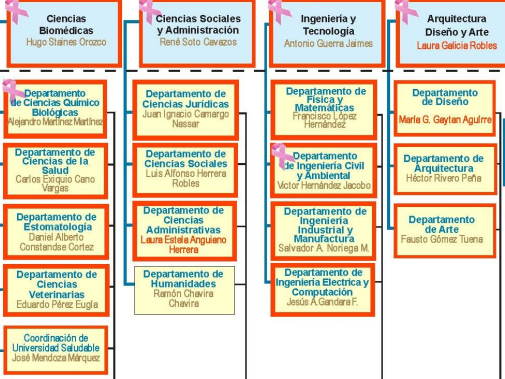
Ciencias Biomédicas
Hugo Staines Orozco

Ciencias Sociales y Administración
René Soto Cavazos

Ingeniería y Tecnología
Antonio Guerra Jaimes

Arquitectura Diseño y Arte
Laura Galicia Robles

Departamento de Ciencias Químico Biológicas
Alejandro Martínez Martínez

Departamento de Ciencias de la Salud
Carlos Exiquio Cano Vargas

Departamento de Estomatología
Daniel Alberto Constandse Cortez

Departamento de Ciencias Veterinarias
Eduardo Pérez Eugla

Coordinación de Universidad Saludable
José Mendoza Márquez

Departamento de Ciencias Jurídicas
Juan Ignacio Camargo Nassar

Departamento de Ciencias Sociales
Luis Alfonso Herrera Robles

Departamento de Ciencias Administrativas
Laura Estela Anguiano Herrera

Departamento de Humanidades
Ramón Chavira Chavira

Departamento de Física y Matemáticas
Francisco López Hernández

Departamento de Ingeniería Civil y Ambiental
Víctor Hernández Jacobo

Departamento de Ingeniería Industrial y Manufactura
Salvador A. Noriega M.

Departamento de Ingeniería Eléctrica y Computación
Jesús A. Gandara F.

Departamento de Diseño
María G. Gaytan Aguirre

Departamento de Arquitectura
Héctor Rivero Peña

Departamento de Arte
Fausto Gómez Tuena